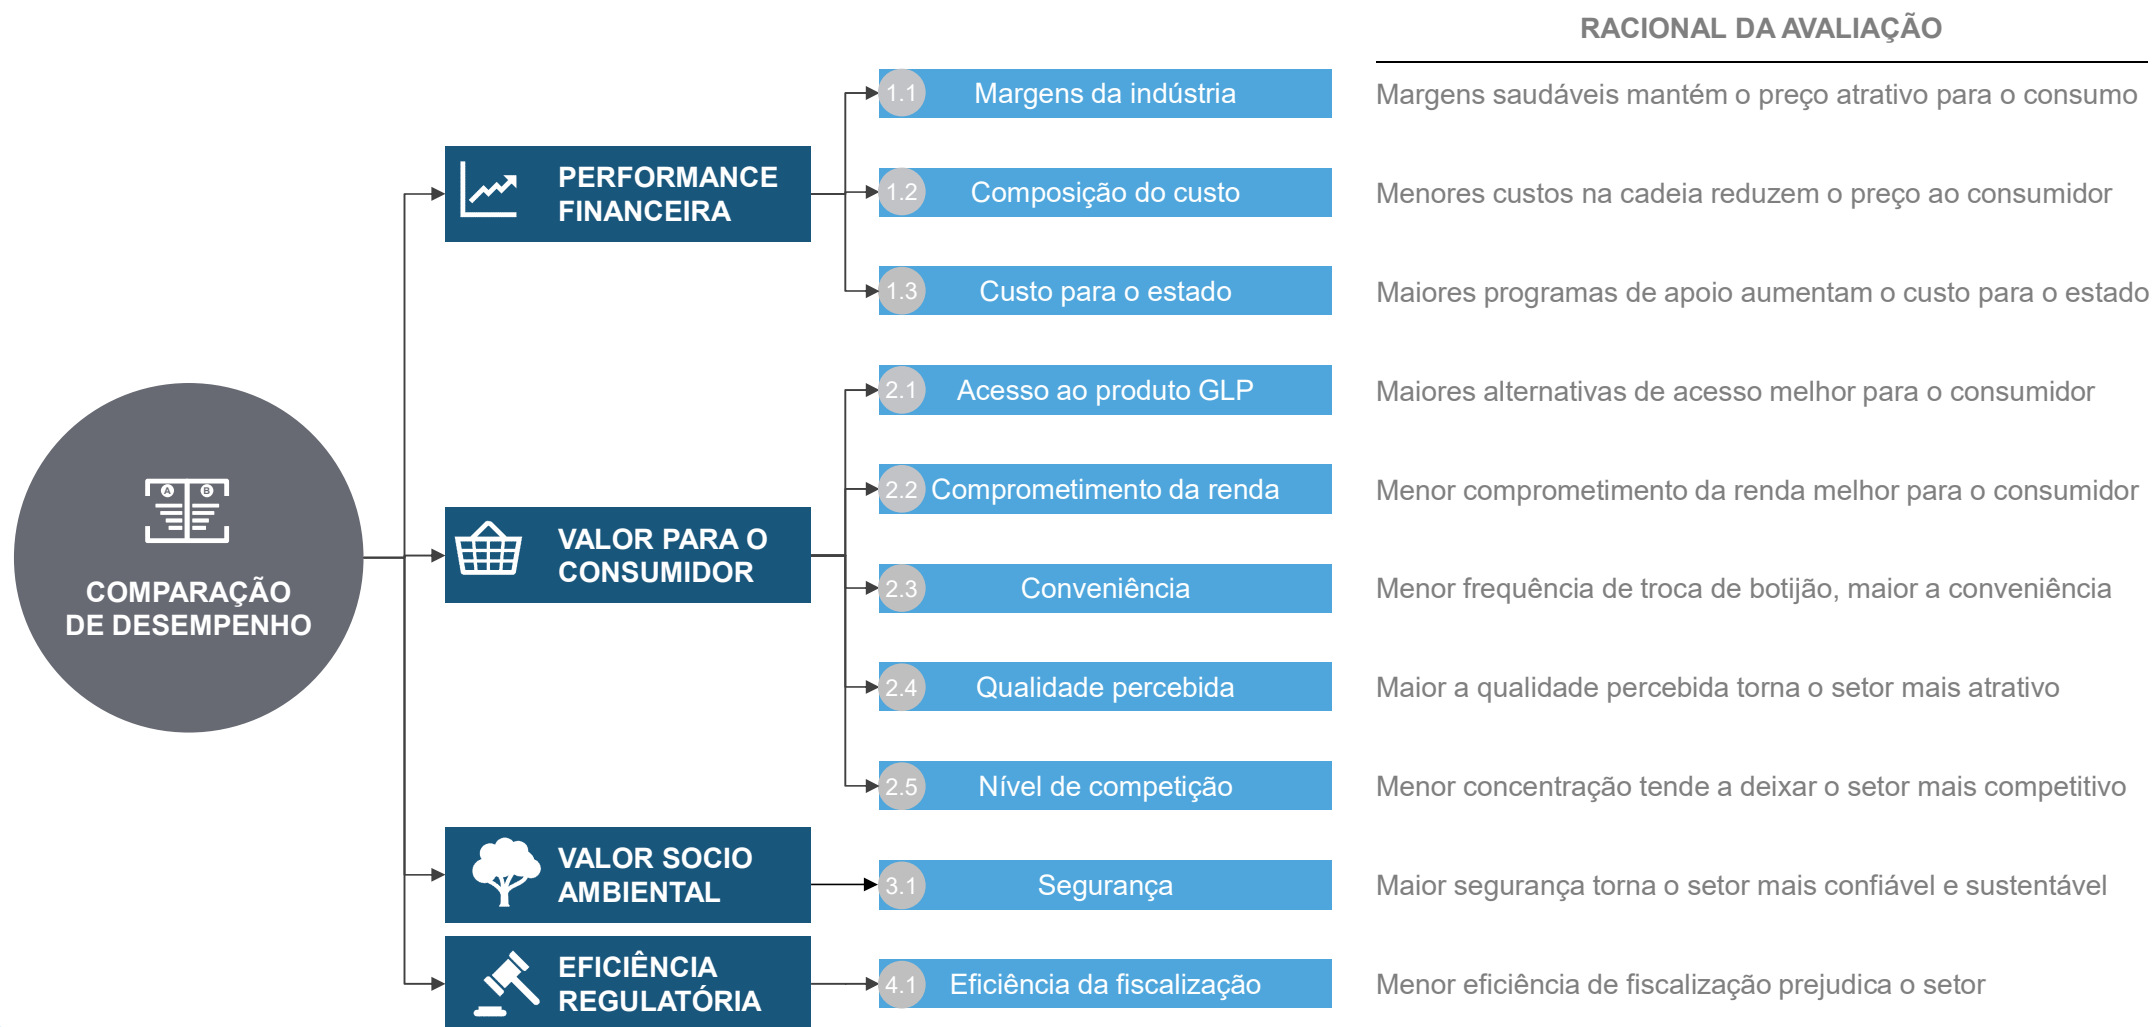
RACIONAL DA AVALIAÇÃO

A B

COMPARAÇÃO DE DESEMPENHO

PERFORMANCE FINANCEIRA

1.1 Margens da indústria
Margens saudáveis mantém o preço atrativo para o consumo

1.2 Composição do custo
Menores custos na cadeia reduzem o preço ao consumidor

1.3 Custo para o estado
Maiores programas de apoio aumentam o custo para o estado

VALOR PARA O CONSUMIDOR

2.1 Acesso ao produto GLP
Maiores alternativas de acesso melhor para o consumidor

2.2 Comprometimento da renda
Menor comprometimento da renda melhor para o consumidor

2.3 Conveniência
Menor frequência de troca de botijão, maior a conveniência

2.4 Qualidade percebida
Maior a qualidade percebida torna o setor mais atrativo

2.5 Nível de competição
Menor concentração tende a deixar o setor mais competitivo

VALOR SOCIO AMBIENTAL

3.1 Segurança
Maior segurança torna o setor mais confiável e sustentável

EFICIÊNCIA REGULATÓRIA

4.1 Eficiência da fiscalização
Menor eficiência de fiscalização prejudica o setor